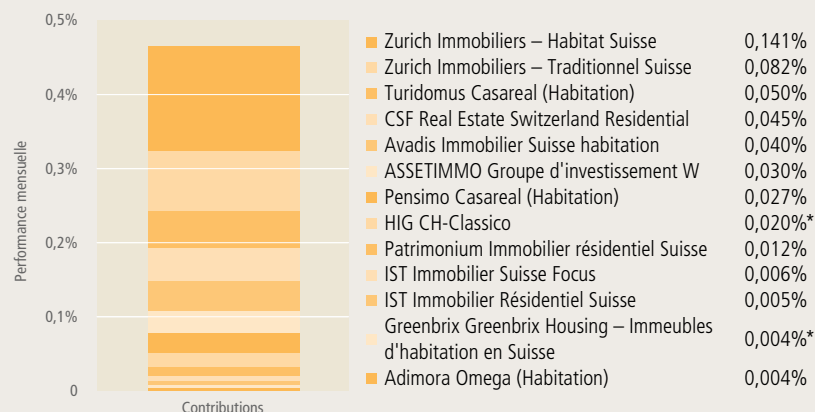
0,5%
0,4%
0,3%
0,2%
0,1%
0
Performance mensuelle
Contributions

| | |
|---|---|
| Zurich Immobiliers – Habitat Suisse | 0,141% |
| Zurich Immobiliers – Traditionnel Suisse | 0,082% |
| Turidomus Casareal (Habitation) | 0,050% |
| CSF Real Estate Switzerland Residential | 0,045% |
| Avadis Immobilier Suisse habitation | 0,040% |
| ASSETIMMO Groupe d'investissement W | 0,030% |
| Pensimo Casareal (Habitation) | 0,027% |
| HIG CH-Classico | 0,020%* |
| Patrimonium Immobilier résidentiel Suisse | 0,012% |
| IST Immobilier Suisse Focus | 0,006% |
| IST Immobilier Résidentiel Suisse | 0,005% |
| Greenbrix Greenbrix Housing – Immeubles d'habitation en Suisse | 0,004%* |
| Adimora Omega (Habitation) | 0,004% |